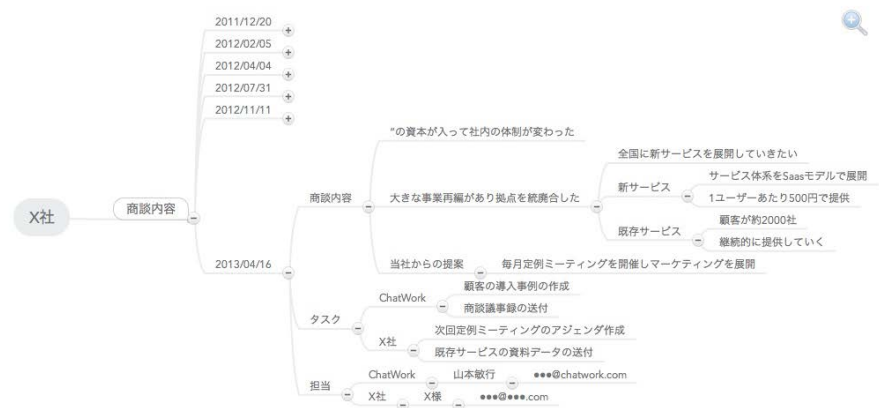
X社

商談内容

2011/12/20
2012/02/05
2012/04/04
2012/07/31
2012/11/11
2013/04/16

商談内容
"の資本が入って社内の体制が変わった
大きな事業再編があり拠点を統廃合した
全国に新サービスを展開していきたい
新サービス
サービス体系をSaasモデルで展開
1ユーザーあたり500円で提供
既存サービス
顧客が約2000社
継続的に提供していく
当社からの提案
毎月定例ミーティングを開催しマーケティングを展開

タスク
ChatWork
顧客の導入事例の作成
商談議事録の送付
X社
次回定例ミーティングのアジェンダ作成
既存サービスの資料データの送付

担当
ChatWork
山本敏行
●●●@chatwork.com
X社
X様
●●●@●●●.com